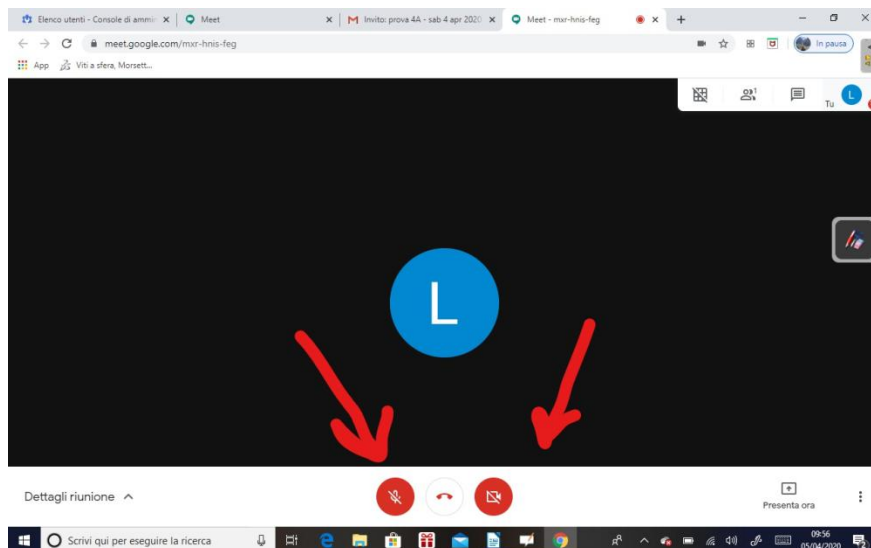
Elenco utenti - Console di ammin ×
Meet ×
Invito: prova 4A - sab 4 apr 2020 ×
Meet - mxr-hnis-feg ×
+

meet.google.com/mxr-hnis-feg
In pausa

App
Viti a sfera, Morsett...

1
Tu
L

L

Dettagli riunione

Presenta ora

Scrivi qui per eseguire la ricerca

09:56
05/04/2020